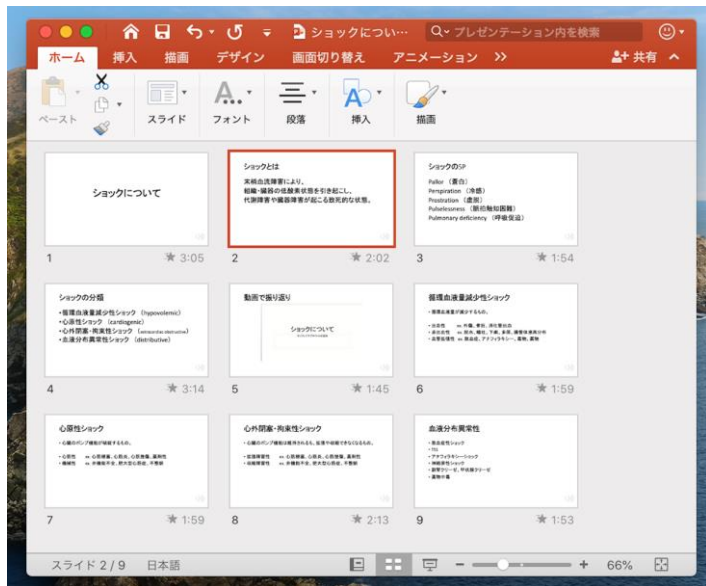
ショックについ…
プレゼンテーション内を検索

ホーム 挿入 描画 デザイン 画面切り替え アニメーション »
共有

ペースト スライド フォント 段落 挿入 描画

ショックについて
1 3:05

ショックとは
末梢血流障害により、
組織・臓器の低酸素状態を引き起こし、
代謝障害や臓器障害が起こる致死的な状態。
2 2:02

ショックの5P
Pallor （蒼白）
Perspiration （冷感）
Prostration （虚脱）
Pulselessness （脈拍触知困難）
Pulmonary deficiency （呼吸促迫）
3 1:54

ショックの分類
•循環血液量減少性ショック（hypovolemic）
•心原性ショック（cardiogenic）
•心外閉塞・拘束性ショック（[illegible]）
•血液分布異常性ショック（distributive）
4 3:14

動画で振り返り
ショックについて
5 1:45

循環血液量減少性ショック
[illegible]
6 1:59

心原性ショック
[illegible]
7 1:59

心外閉塞・拘束性ショック
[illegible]
8 2:13

血液分布異常性
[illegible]
9 1:53

スライド 2/9 日本語 66%